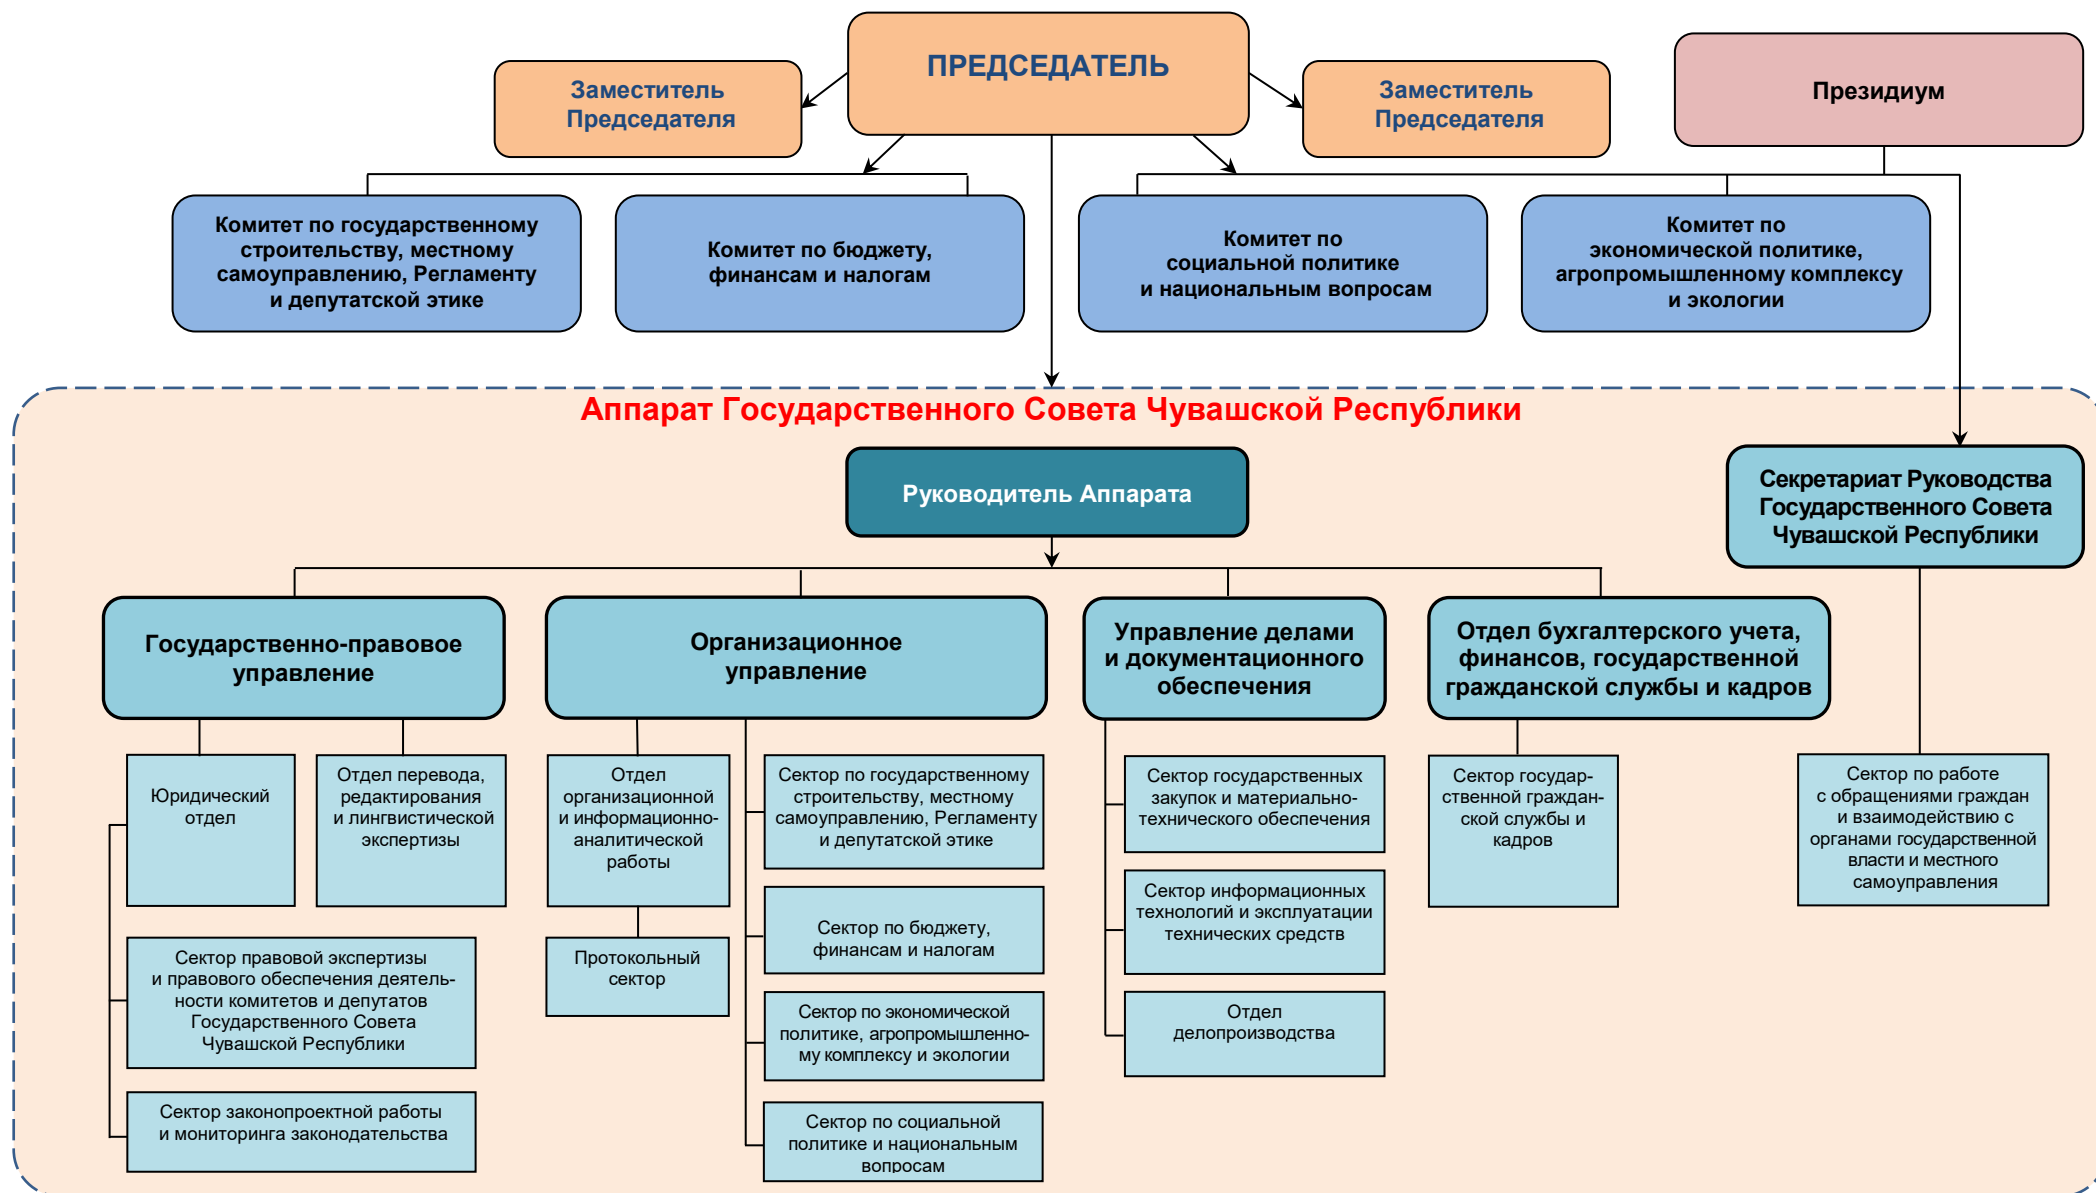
Заместитель Председателя

ПРЕДСЕДАТЕЛЬ

Заместитель Председателя

Президиум

Комитет по государственному строительству, местному самоуправлению, Регламенту и депутатской этике

Комитет по бюджету, финансам и налогам

Комитет по социальной политике и национальным вопросам

Комитет по экономической политике, агропромышленному комплексу и экологии

Аппарат Государственного Совета Чувашской Республики

Руководитель Аппарата

Секретариат Руководства Государственного Совета Чувашской Республики

Государственно-правовое управление

Организационное управление

Управление делами и документационного обеспечения

Отдел бухгалтерского учета, финансов, государственной гражданской службы и кадров

Юридический отдел

Отдел перевода, редактирования и лингвистической экспертизы

Сектор правовой экспертизы и правового обеспечения деятельности комитетов и депутатов Государственного Совета Чувашской Республики

Сектор законопроектной работы и мониторинга законодательства

Отдел организационной и информационно-аналитической работы

Протокольный сектор

Сектор по государственному строительству, местному самоуправлению, Регламенту и депутатской этике

Сектор по бюджету, финансам и налогам

Сектор по экономической политике, агропромышленному комплексу и экологии

Сектор по социальной политике и национальным вопросам

Сектор государственных закупок и материально-технического обеспечения

Сектор информационных технологий и эксплуатации технических средств

Отдел делопроизводства

Сектор государственной гражданской службы и кадров

Сектор по работе с обращениями граждан и взаимодействию с органами государственной власти и местного самоуправления